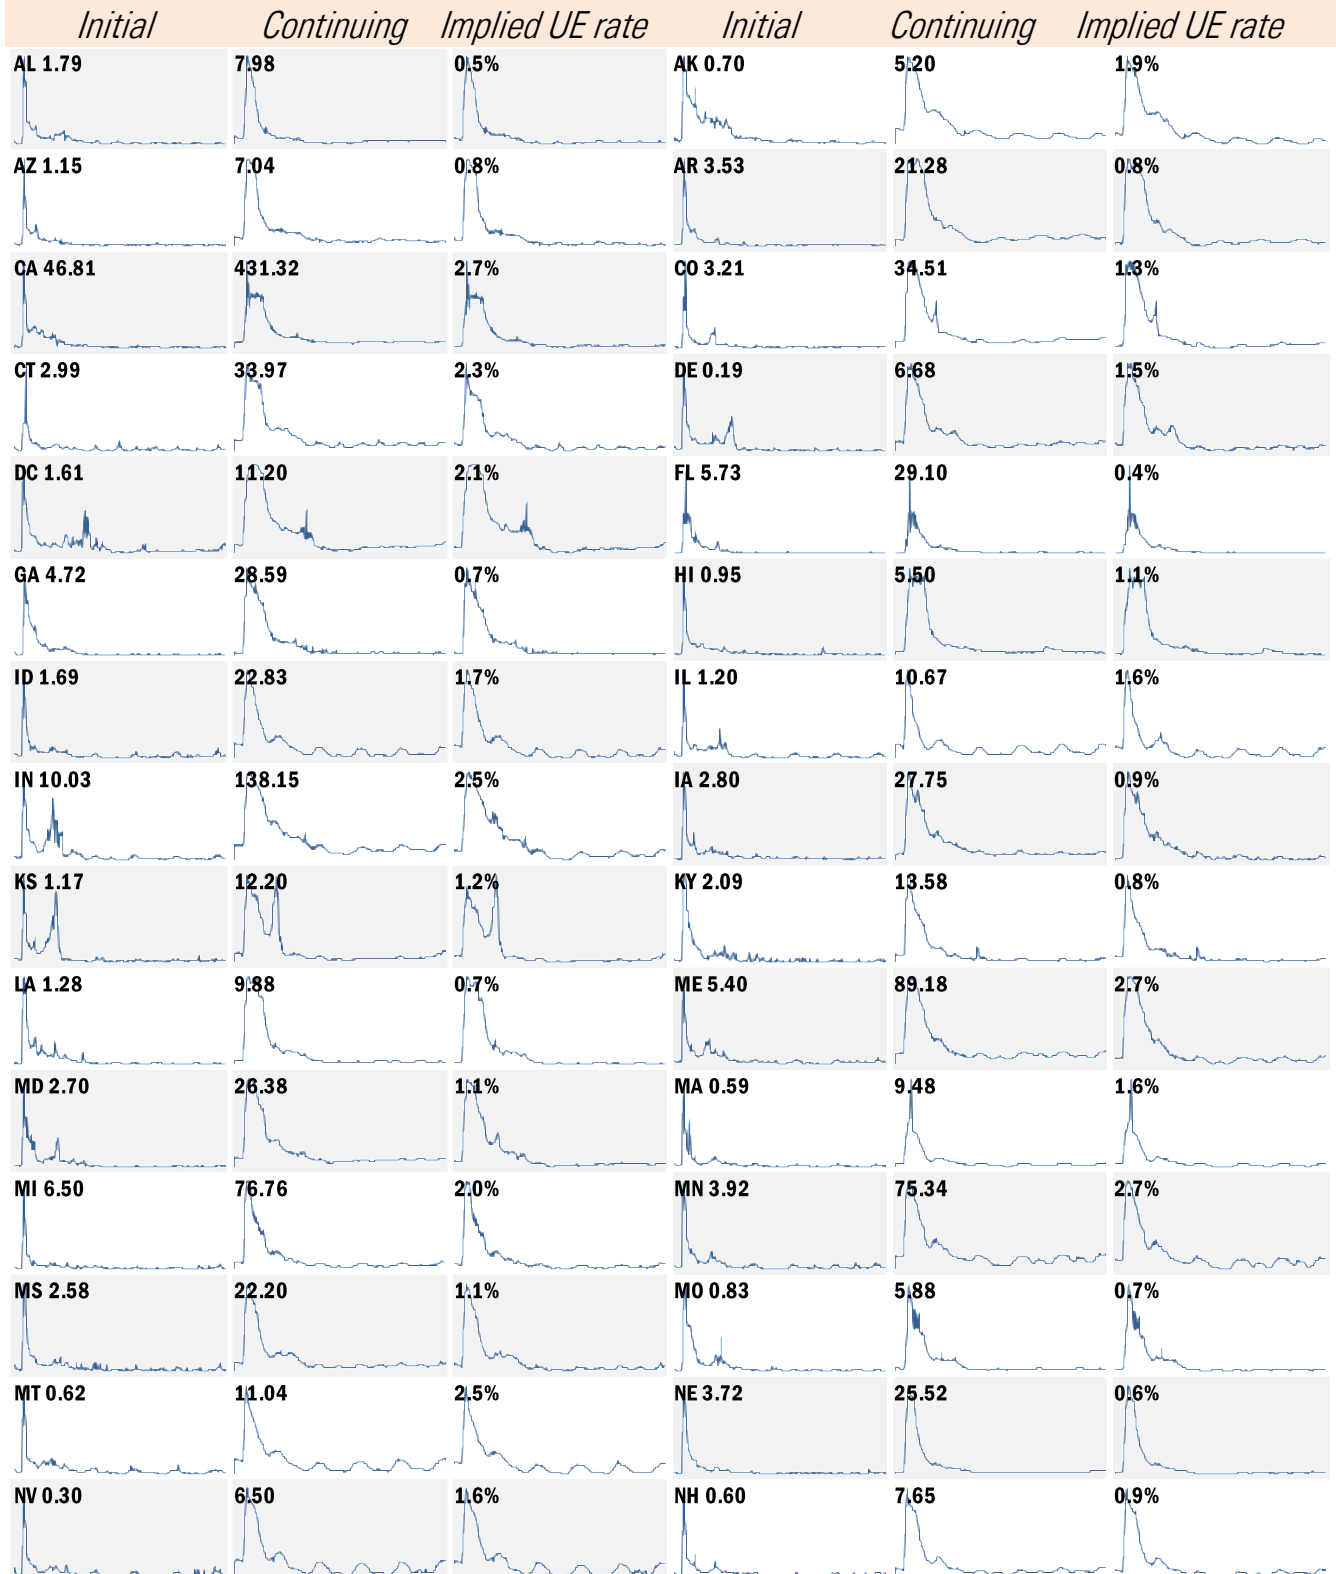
| Initial | Continuing | Implied UE rate | Initial | Continuing | Implied UE rate |
|---|---|---|---|---|---|
| AL 1.79 | 7.98 | 0.5% | AK 0.70 | 5.20 | 1.9% |
| AZ 1.15 | 7.04 | 0.8% | AR 3.53 | 21.28 | 0.8% |
| CA 46.81 | 431.32 | 2.7% | CO 3.21 | 34.51 | 1.3% |
| CT 2.99 | 33.97 | 2.3% | DE 0.19 | 6.68 | 1.5% |
| DC 1.61 | 11.20 | 2.1% | FL 5.73 | 29.10 | 0.4% |
| GA 4.72 | 28.59 | 0.7% | HI 0.95 | 5.50 | 1.1% |
| ID 1.69 | 22.83 | 1.7% | IL 1.20 | 10.67 | 1.6% |
| IN 10.03 | 138.15 | 2.5% | IA 2.80 | 27.75 | 0.9% |
| KS 1.17 | 12.20 | 1.2% | KY 2.09 | 13.58 | 0.8% |
| LA 1.28 | 9.88 | 0.7% | ME 5.40 | 89.18 | 2.7% |
| MD 2.70 | 26.38 | 1.1% | MA 0.59 | 9.48 | 1.6% |
| MI 6.50 | 76.76 | 2.0% | MN 3.92 | 75.34 | 2.7% |
| MS 2.58 | 22.20 | 1.1% | MO 0.83 | 5.88 | 0.7% |
| MT 0.62 | 11.04 | 2.5% | NE 3.72 | 25.52 | 0.6% |
| NV 0.30 | 6.50 | 1.6% | NH 0.60 | 7.65 | 0.9% |